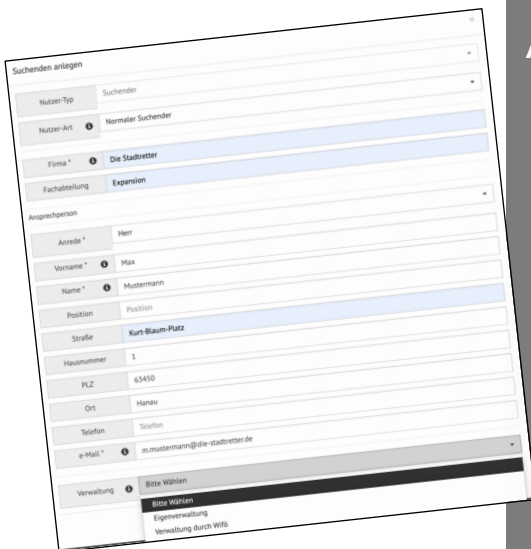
Suchenden anlegen

Nutzer-Typ | Suchender
Nutzer-Art | Normaler Suchender
Firma * | Die Stadtretter
Fachabteilung | Expansion

Ansprechperson

Anrede * | Herr
Vorname * | Max
Name * | Mustermann
Position | Position
Straße | Kurt-Blaum-Platz
Hausnummer | 1
PLZ | 63450
Ort | Hanau
Telefon | Telefon
e-Mail * | m.mustermann@die-stadtretter.de

Verwaltung | Bitte Wählen
Bitte Wählen
Eigenverwaltung
Verwaltung durch WiFö

A